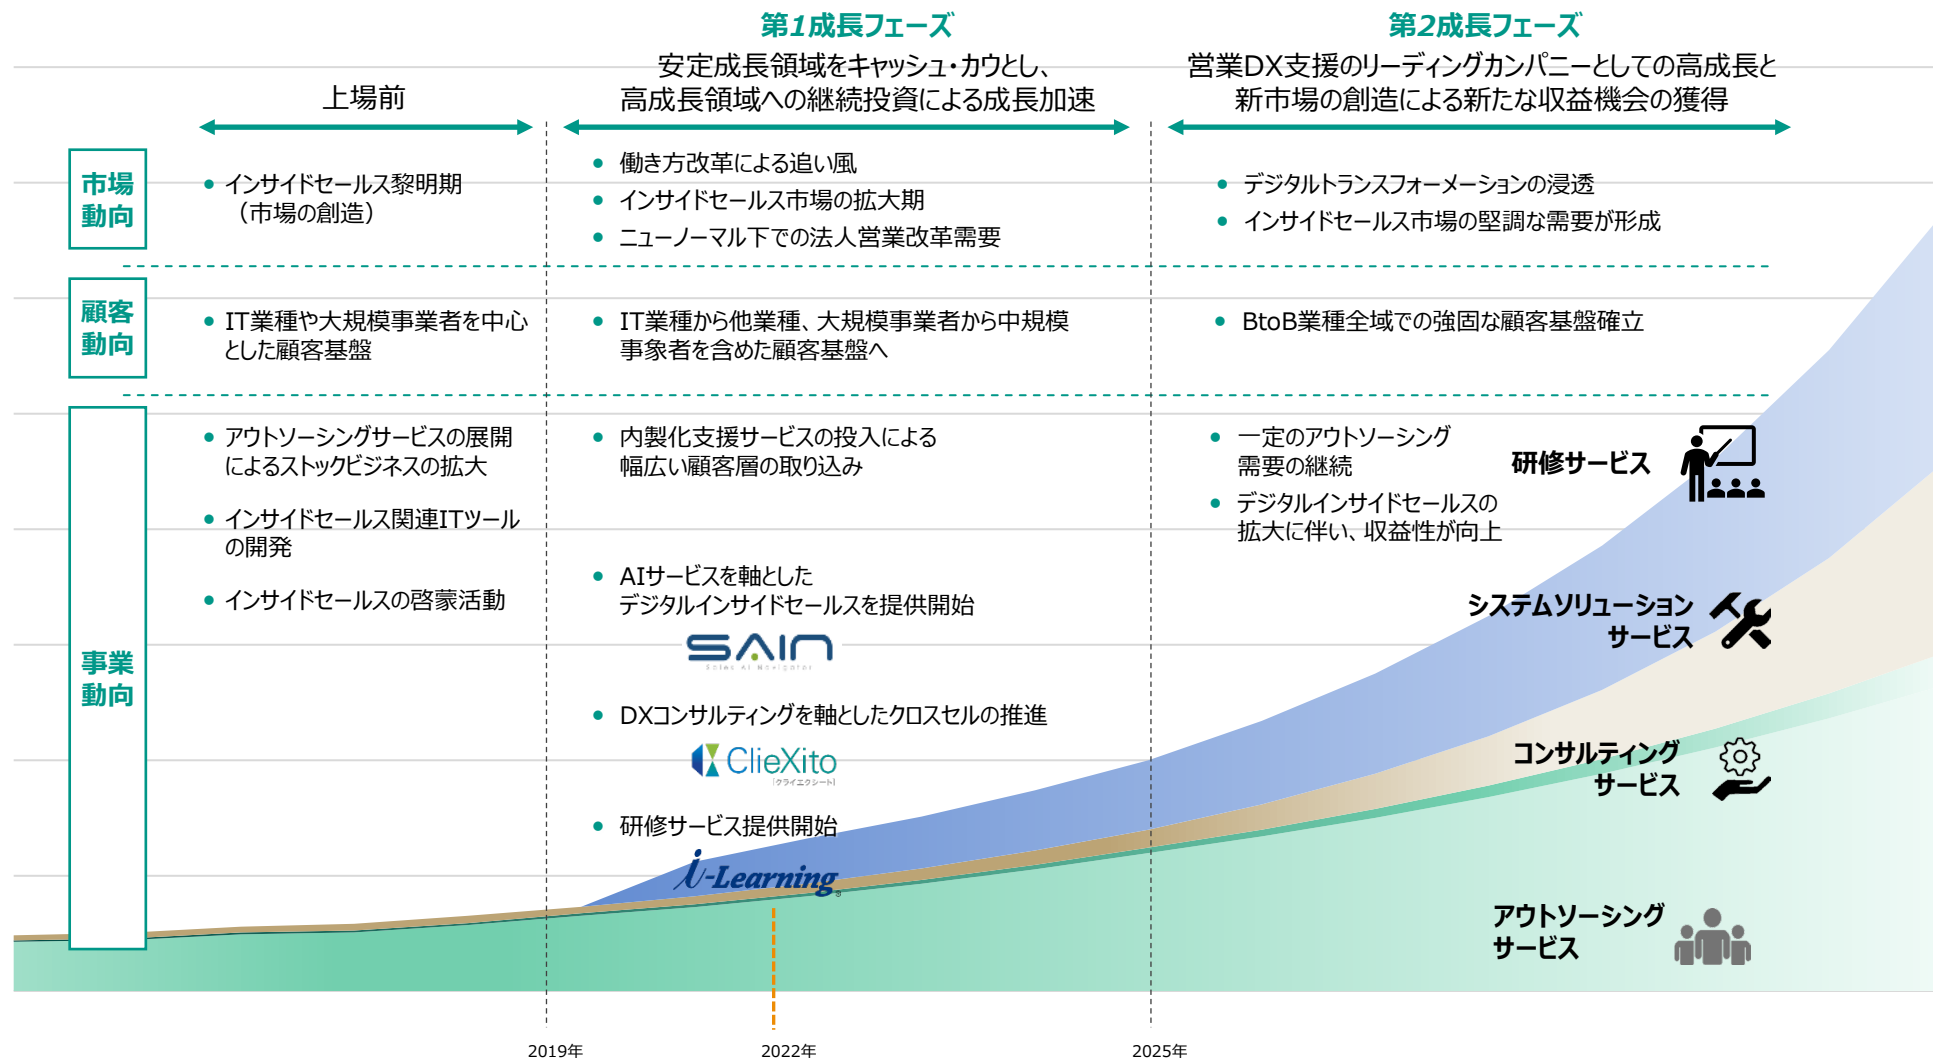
第1成長フェーズ
安定成長領域をキャッシュ・カウとし、高成長領域への継続投資による成長加速

第2成長フェーズ
営業DX支援のリーディングカンパニーとしての高成長と新市場の創造による新たな収益機会の獲得

上場前

市場動向

• インサイドセールス黎明期（市場の創造）

• 働き方改革による追い風
• インサイドセールス市場の拡大期
• ニューノーマル下での法人営業改革需要

• デジタルトランスフォーメーションの浸透
• インサイドセールス市場の堅調な需要が形成

顧客動向

• IT業種や大規模事業者を中心とした顧客基盤

• IT業種から他業種、大規模事業者から中規模事象者を含めた顧客基盤へ

• BtoB業種全域での強固な顧客基盤確立

事業動向

• アウトソーシングサービスの展開によるストックビジネスの拡大
• インサイドセールス関連ITツールの開発
• インサイドセールスの啓蒙活動

• 内製化支援サービスの投入による幅広い顧客層の取り込み
• AIサービスを軸としたデジタルインサイドセールスを提供開始
SAIN
• DXコンサルティングを軸としたクロスセルの推進
ClieXito
（クライエクシート）
• 研修サービス提供開始
i-Learning

• 一定のアウトソーシング需要の継続
• デジタルインサイドセールスの拡大に伴い、収益性が向上

研修サービス
システムソリューションサービス
コンサルティングサービス
アウトソーシングサービス

2019年
2022年
2025年